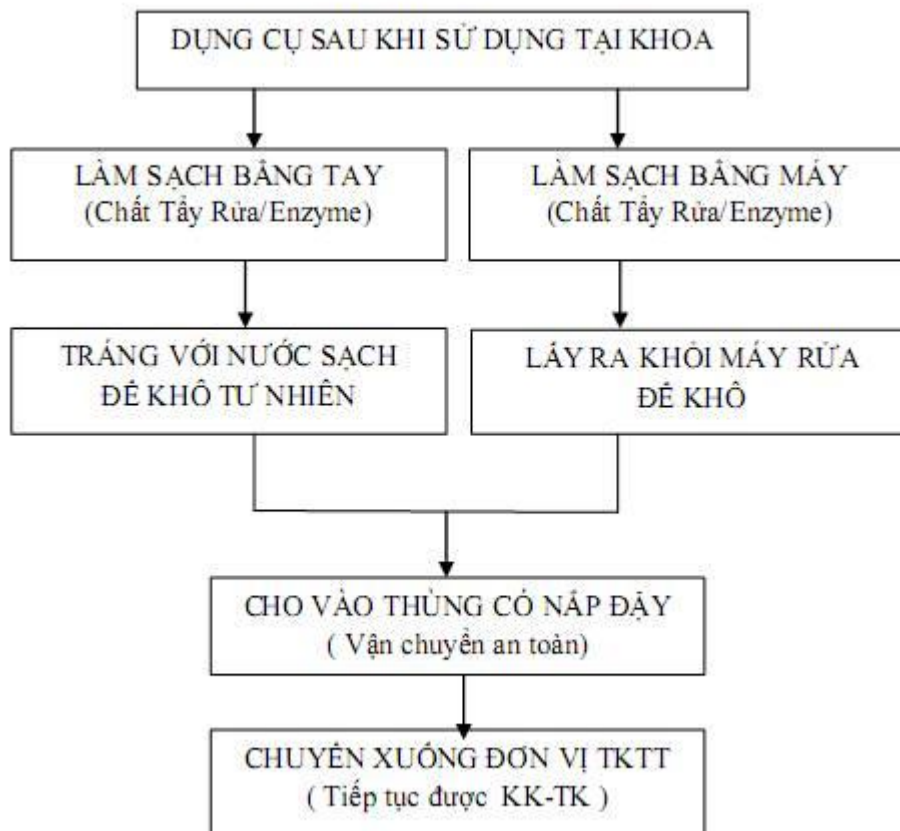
DỤNG CỤ SAU KHI SỬ DỤNG TẠI KHOA

LÀM SẠCH BẰNG TAY
(Chất Tẩy Rửa/Enzyme)

LÀM SẠCH BẰNG MÁY
(Chất Tẩy Rửa/Enzyme)

TRÁNG VỚI NƯỚC SẠCH
ĐỂ KHÔ TỰ NHIÊN

LẤY RA KHỎI MÁY RỬA
ĐỂ KHÔ

CHO VÀO THÙNG CÓ NẮP ĐẬY
( Vận chuyển an toàn)

CHUYỂN XUỐNG ĐƠN VỊ TKTT
( Tiếp tục được KK-TK )